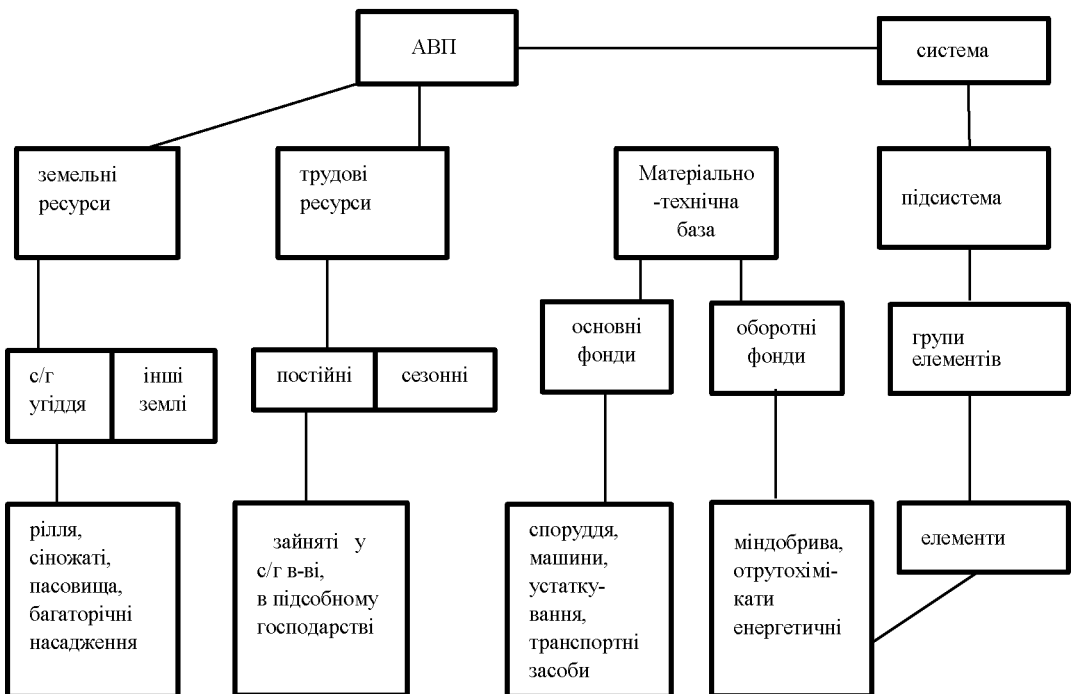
АВП

система

земельні ресурси

трудові ресурси

Матеріально -технічна база

підсистема

с/г угіддя

інші землі

постійні

сезонні

основні фонди

оборотні фонди

групи елементів

рілля, сіножаті, пасовища, багаторічні насадження

зайняті у с/г в-ві, в підсобному господарстві

споруддя, машини, устаткування, транспортні засоби

міндобрива, отрутохімікати енергетичні

елементи